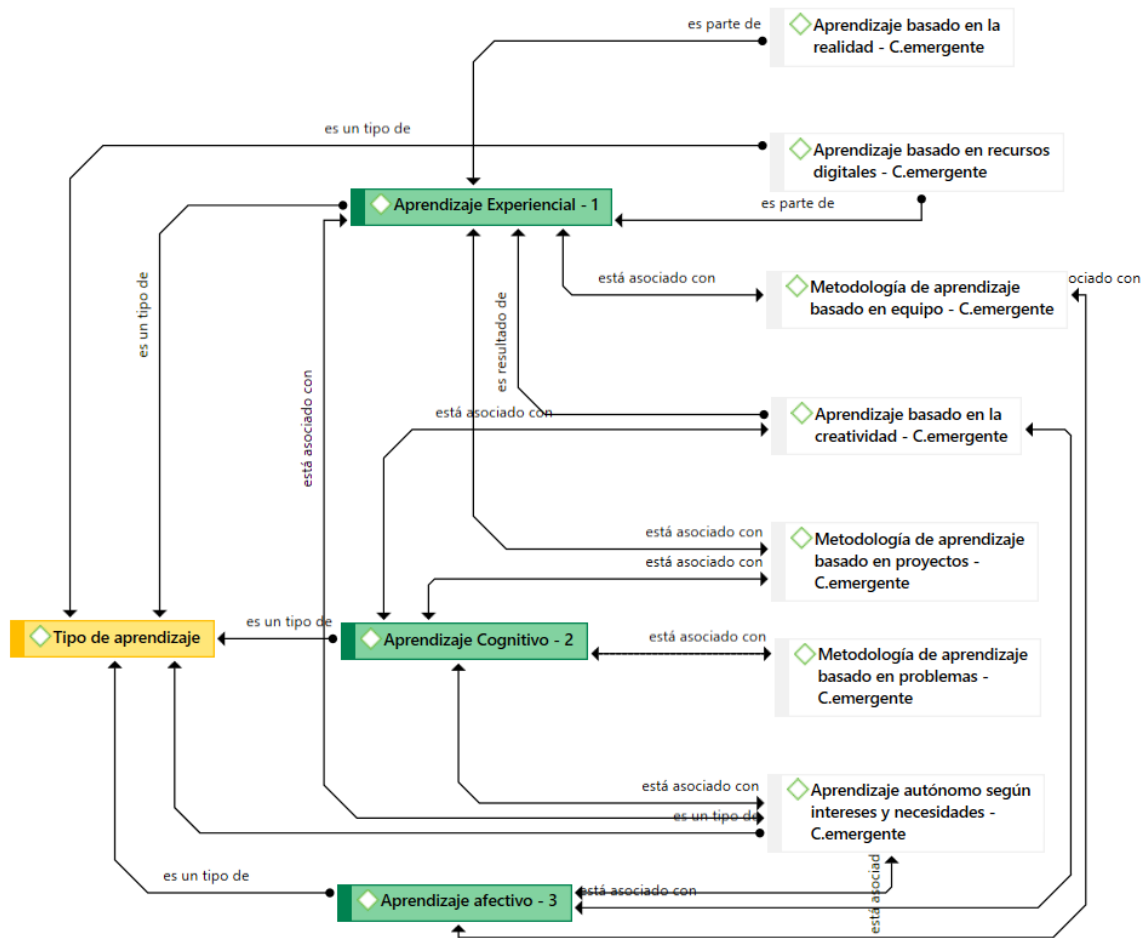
es parte de

Aprendizaje basado en la realidad - C.emergente

es un tipo de

Aprendizaje basado en recursos digitales - C.emergente

Aprendizaje Experiencial - 1

es parte de

es un tipo de

está asociado con

Metodología de aprendizaje basado en equipo - C.emergente

ociado con

es resultado de

está asociado con

está asociado con

Aprendizaje basado en la creatividad - C.emergente

está asociado con

Metodología de aprendizaje basado en proyectos - C.emergente

está asociado con

Tipo de aprendizaje

es un tipo de

Aprendizaje Cognitivo - 2

está asociado con

Metodología de aprendizaje basado en problemas - C.emergente

está asociado con

Aprendizaje autónomo según intereses y necesidades - C.emergente

es un tipo de

es un tipo de

está asociad

Aprendizaje afectivo - 3

está asociado con